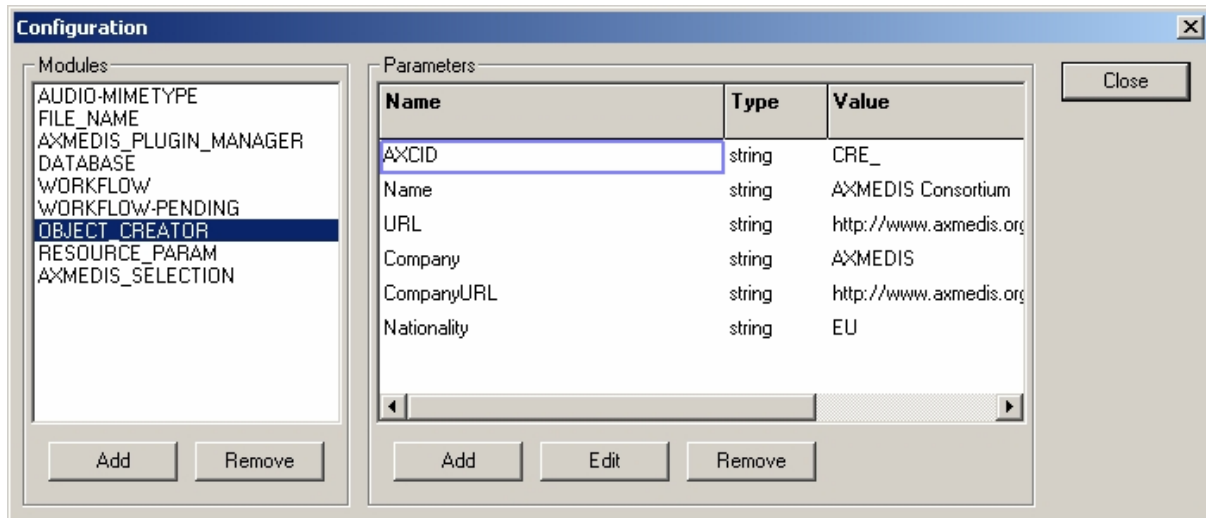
Configuration

Modules

AUDIO-MIMETYPE
FILE_NAME
AXMEDIS_PLUGIN_MANAGER
DATABASE
WORKFLOW
WORKFLOW-PENDING
OBJECT_CREATOR
RESOURCE_PARAM
AXMEDIS_SELECTION

Add | Remove

Parameters

| Name | Type | Value |
|---|---|---|
| AXCID | string | CRE_ |
| Name | string | AXMEDIS Consortium |
| URL | string | http://www.axmedis.org |
| Company | string | AXMEDIS |
| CompanyURL | string | http://www.axmedis.org |
| Nationality | string | EU |

Add | Edit | Remove

Close